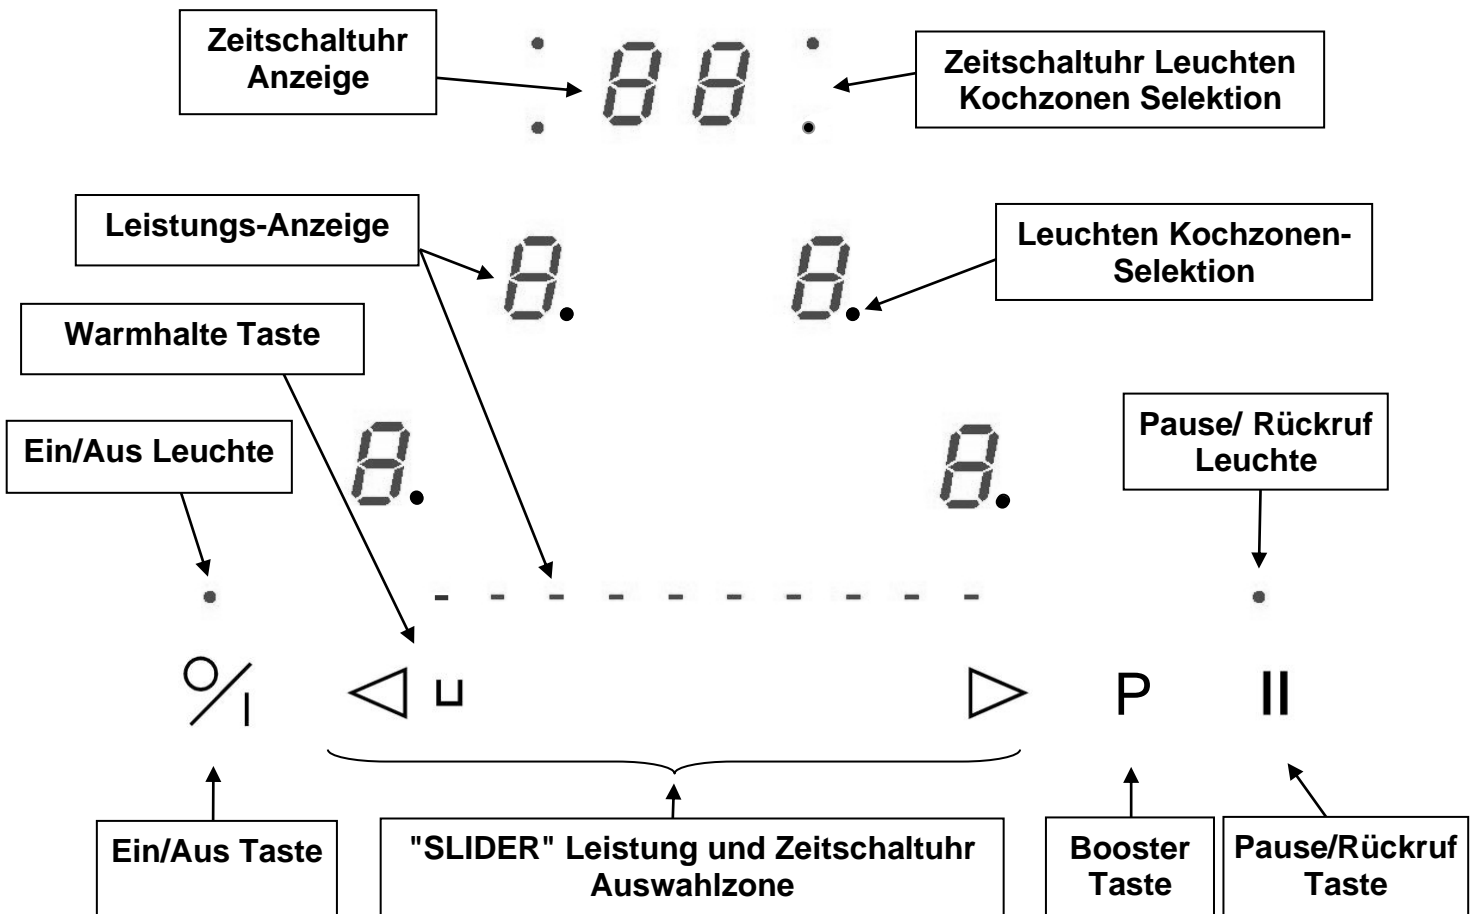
Zeitschaltuhr Anzeige

Zeitschaltuhr Leuchten Kochzonen Selektion

Leistungs-Anzeige

Leuchten Kochzonen-Selektion

Warmhalte Taste

Ein/Aus Leuchte

Pause/ Rückruf Leuchte

P

Ein/Aus Taste

"SLIDER" Leistung und Zeitschaltuhr Auswahlzone

Booster Taste

Pause/Rückruf Taste